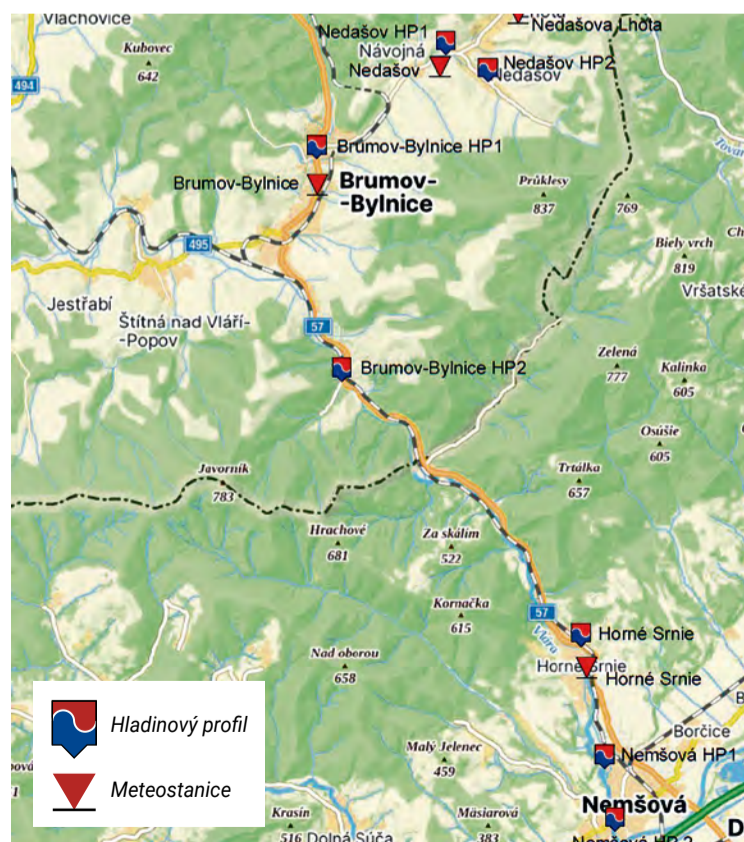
Vlachovice
Nedašov HP1
Nedašova Lhota
Návojná
Nedašov
Nedašov HP2
Nedašov
Kubovec
642
494
Brumov-Bylnice HP1
Brumov-Bylnice
Brumov-
-Bylnice
Průklesy
837
769
495
Biely vrch
819
Vršatské
Jestřabí
Štítná nad Vláří-
-Popov
57
Brumov-Bylnice HP2
Zelená
777
Kalinka
605
Osušie
605
Trtálka
657
Javorník
783
Hrachové
681
Za skálim
522
Kornačka
615
57
Vlára
Horné Srnie
Horné Srnie
Horné Srnie
Nad oborou
658
Borčice
Malý Jelenec
459
Nemšová HP1
Nemšová
Krasín
516
Dolná Súča
Mäsiarová
383
Nemšová HP2
D
Hladinový profil
Meteostanice